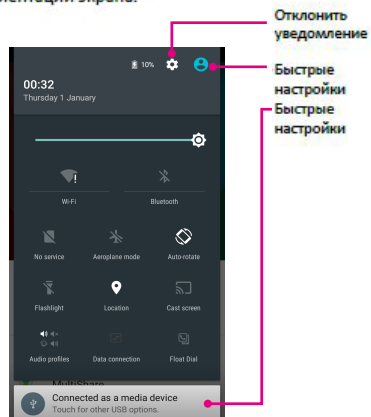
ентации экрана.

Отклонить уведомление

Быстрые настройки

Быстрые настройки

10%

00:32
Thursday 1 January

Wi-Fi

Bluetooth

No service

Aeroplane mode

Auto-rotate

Flashlight

Location

Cast screen

Audio profiles

Data connection

Float Dial

Connected as a media device
Touch for other USB options.